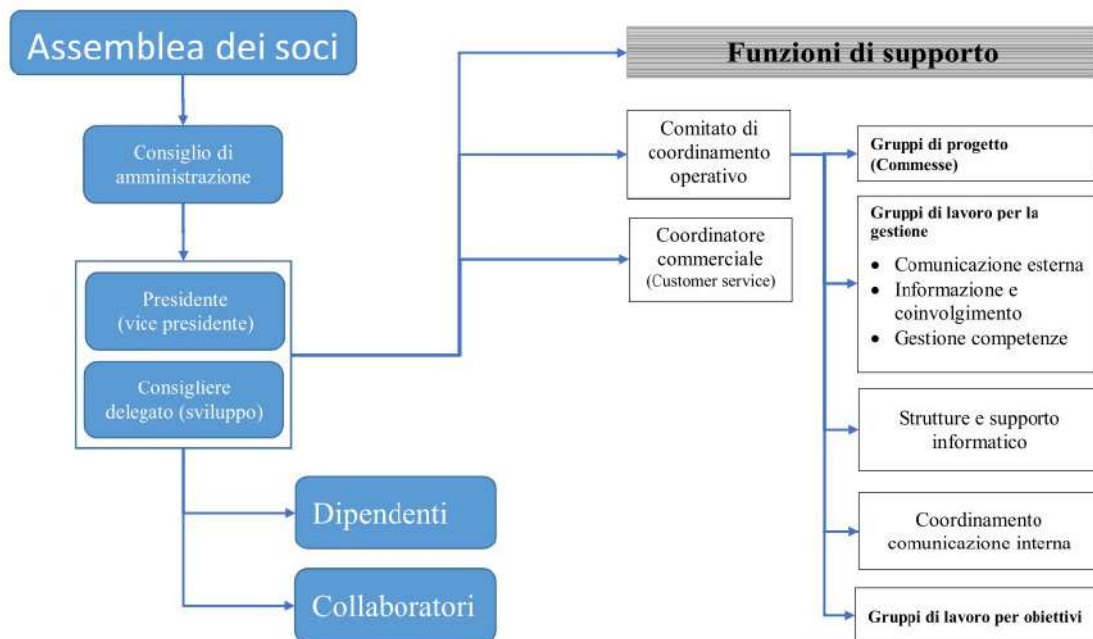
Assemblea dei soci

Consiglio di amministrazione

Presidente (vice presidente)

Consigliere delegato (sviluppo)

Dipendenti

Collaboratori

Funzioni di supporto

Comitato di coordinamento operativo

Coordinatore commerciale (Customer service)

Gruppi di progetto (Commesse)

Gruppi di lavoro per la gestione
• Comunicazione esterna
• Informazione e coinvolgimento
• Gestione competenze

Strutture e supporto informatico

Coordinamento comunicazione interna

Gruppi di lavoro per obiettivi